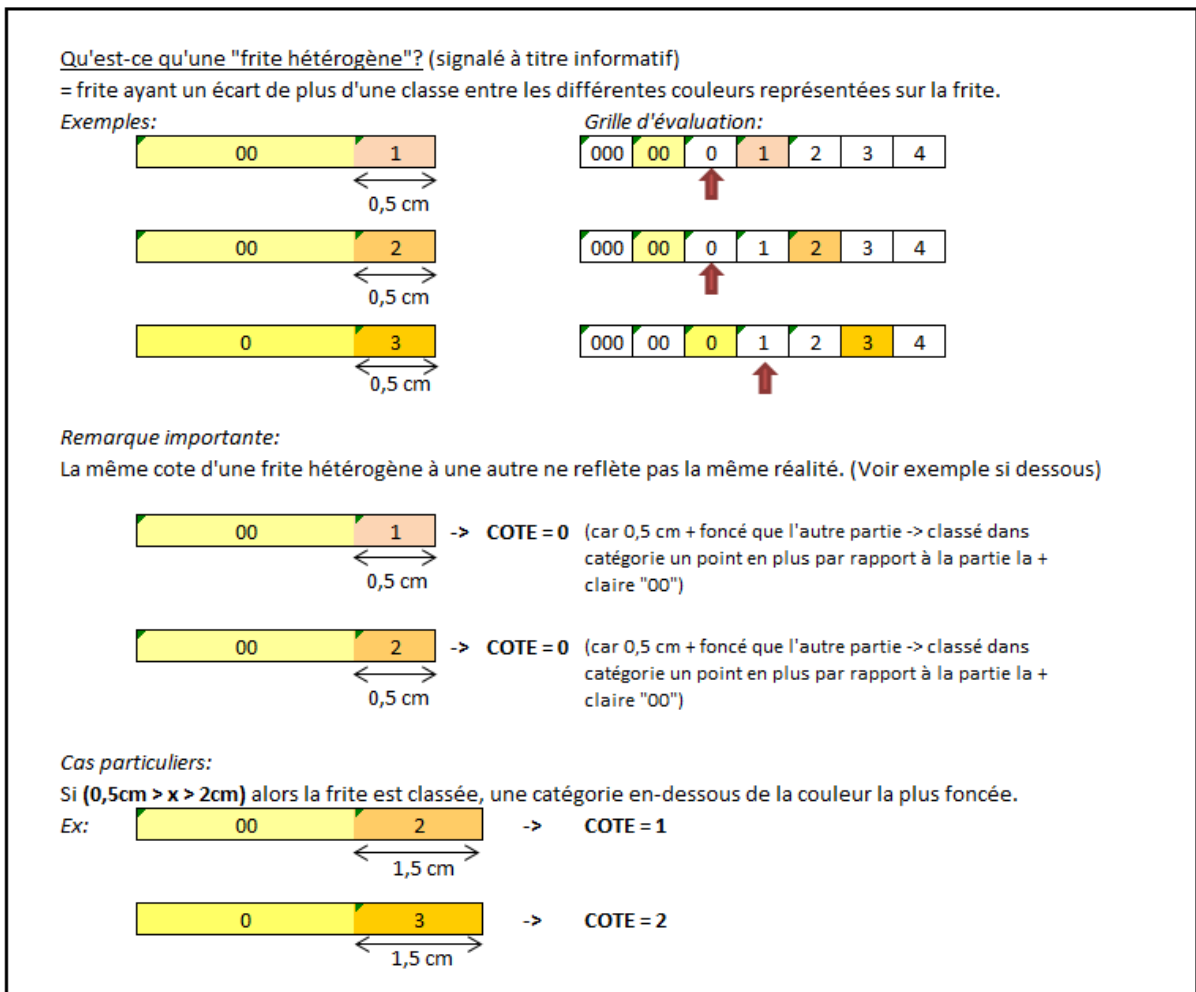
Qu'est-ce qu'une "frite hétérogène"? (signalé à titre informatif)
= frite ayant un écart de plus d'une classe entre les différentes couleurs représentées sur la frite.

*Exemples:*

| 00 | 1 |
|---|---|

0,5 cm

| 00 | 2 |
|---|---|

0,5 cm

| 0 | 3 |
|---|---|

0,5 cm

*Grille d'évaluation:*

| 000 | 00 | 0 | 1 | 2 | 3 | 4 |
|---|---|---|---|---|---|---|

| 000 | 00 | 0 | 1 | 2 | 3 | 4 |
|---|---|---|---|---|---|---|

| 000 | 00 | 0 | 1 | 2 | 3 | 4 |
|---|---|---|---|---|---|---|

*Remarque importante:*
La même cote d'une frite hétérogène à une autre ne reflète pas la même réalité. (Voir exemple si dessous)

| 00 | 1 |
|---|---|

0,5 cm
-> **COTE = 0** (car 0,5 cm + foncé que l'autre partie -> classé dans catégorie un point en plus par rapport à la partie la + claire "00")

| 00 | 2 |
|---|---|

0,5 cm
-> **COTE = 0** (car 0,5 cm + foncé que l'autre partie -> classé dans catégorie un point en plus par rapport à la partie la + claire "00")

*Cas particuliers:*
Si **(0,5cm > x > 2cm)** alors la frite est classée, une catégorie en-dessous de la couleur la plus foncée.

*Ex:*

| 00 | 2 |
|---|---|

1,5 cm
-> **COTE = 1**

| 0 | 3 |
|---|---|

1,5 cm
-> **COTE = 2**